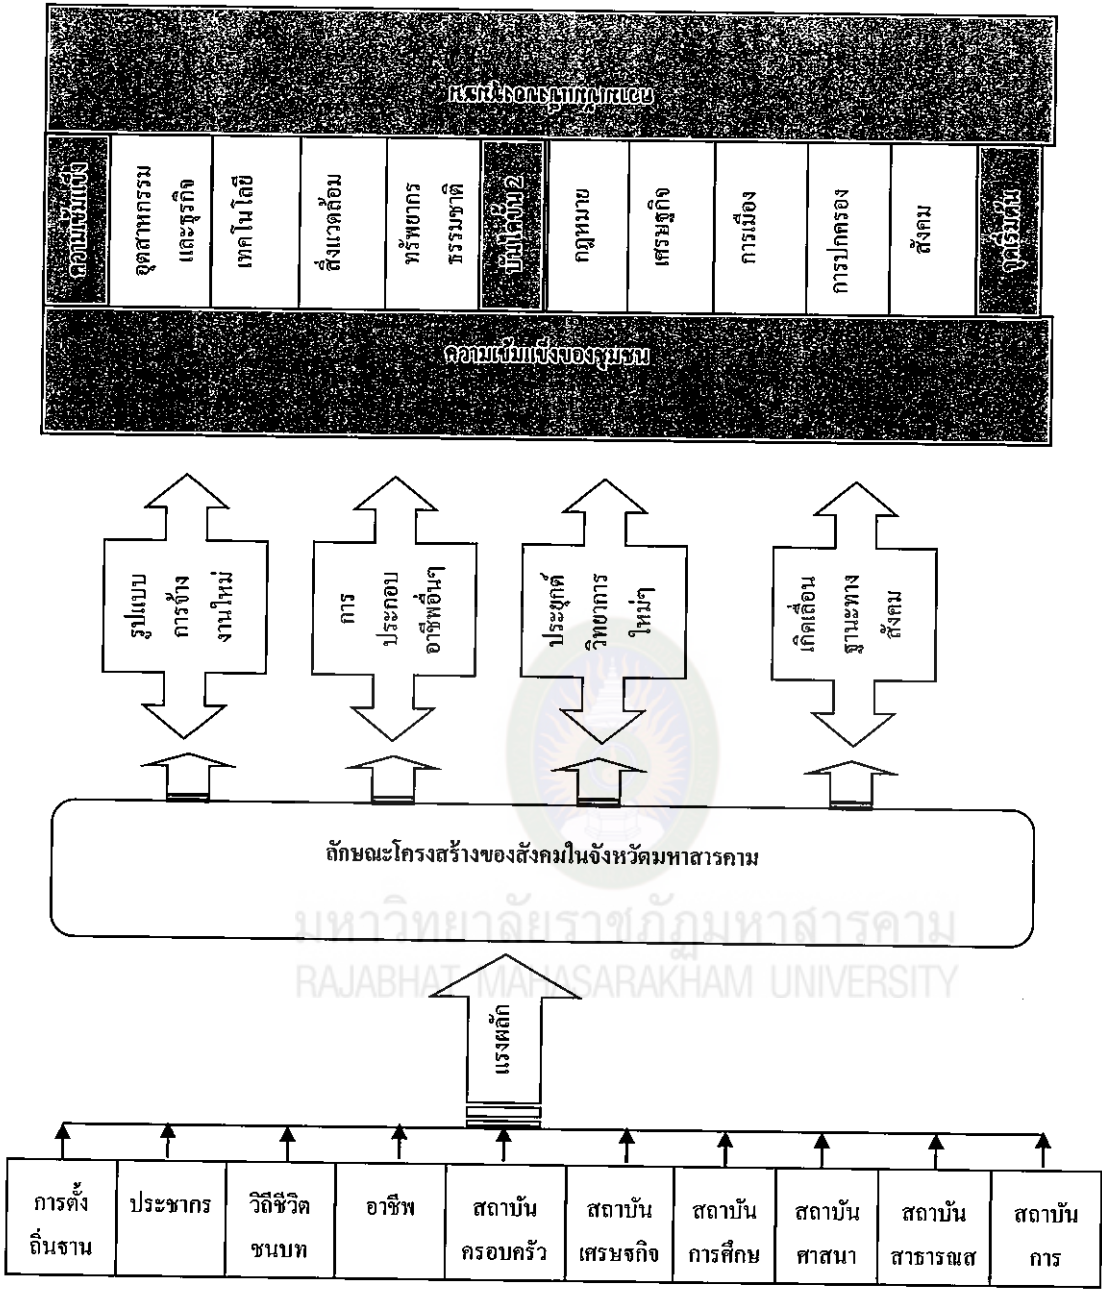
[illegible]

ความเข้มแข็ง

อุตสาหกรรม และธุรกิจ

เทคโนโลยี

สิ่งแวดล้อม

ทรัพยากร ธรรมชาติ

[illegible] 2

กฎหมาย

เศรษฐกิจ

การเมือง

การปกครอง

สังคม

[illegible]

ความเข้มแข็งของชุมชน

รูปแบบ การจ้าง งานใหม่

การ ประกอบ อาชีพอื่นๆ

ประยุกต์ วิทยาการ ใหม่ๆ

เกิดเลื่อน ฐานะทาง สังคม

ลักษณะโครงสร้างของสังคมในจังหวัดมหาสารคาม

มหาวิทยาลัยราชภัฏมหาสารคาม
RAJABHAT MAHASARAKHAM UNIVERSITY

แรงผลัก

| การตั้ง ถิ่นฐาน | ประชากร | วิถีชีวิต ชนบท | อาชีพ | สถาบัน ครอบครัว | สถาบัน เศรษฐกิจ | สถาบัน การศึกษ | สถาบัน ศาสนา | สถาบัน สาธารณส | สถาบัน การ |
|---|---|---|---|---|---|---|---|---|---|